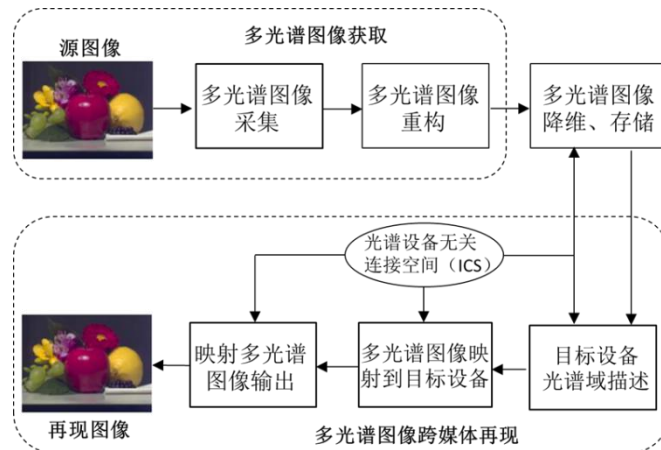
多光谱图像获取

源图像

多光谱图像采集

多光谱图像重构

多光谱图像降维、存储

光谱设备无关连接空间（ICS）

映射多光谱图像输出

多光谱图像映射到目标设备

目标设备光谱域描述

再现图像

多光谱图像跨媒体再现